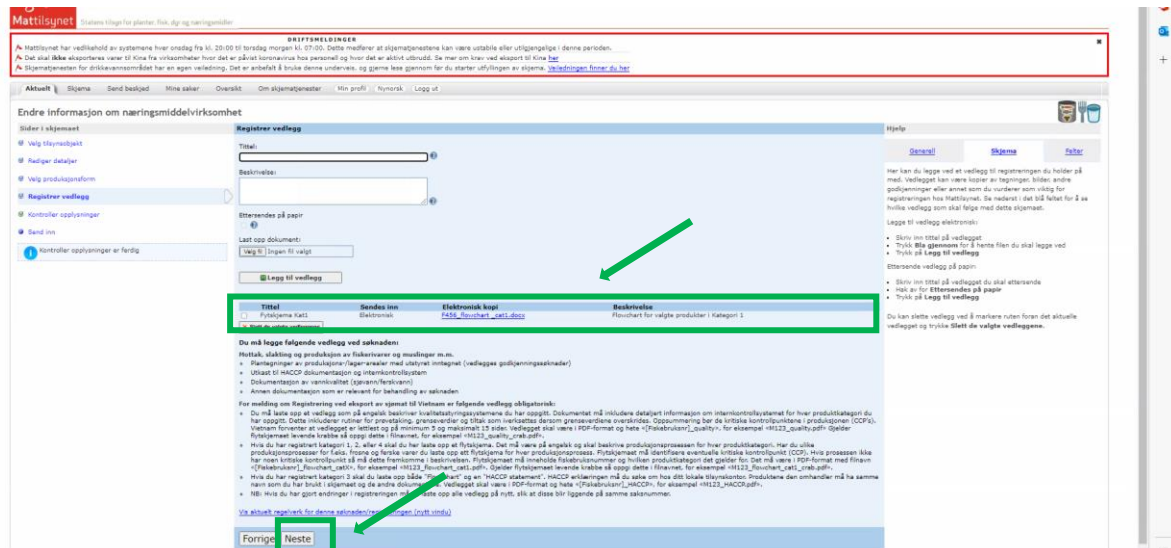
Mattilsynet Statens tilsyn for planter, fisk, dyr og næringsmidler

DRIFTSMELDINGER
Mattilsynet har vedlikehold av systemene hver onsdag fra kl. 20:00 til torsdag morgen kl. 07:00. Dette medfører at skjematjenestene kan være ustabile eller utilgjengelige i denne perioden.
Det skal ikke eksporteres varer til Kina fra virksomheter hvor det er påvist koronavirus hos personell og hvor det er aktivt utbrudd. Se mer om krav ved eksport til Kina her
Skjematjenesten for drikkevannsområdet har en egen veiledning. Det er anbefalt å bruke denne underveis, og gjerne lese gjennom før du starter utfyllingen av skjema. Veiledningen finner du her

Aktuelt | Skjema | Send beskjed | Mine saker | Oversikt | Om skjematjenester | Min profil | Nynorsk | Logg ut

Endre informasjon om næringsmiddelvirksomhet

Sider i skjemaet
Velg tilsynsobjekt
Rediger detaljer
Velg produksjonsform
Registrer vedlegg
Kontroller opplysninger
Send inn
Kontroller opplysninger er ferdig

Registrer vedlegg
Tittel:
Beskrivelse:
Ettersendes på papir
Last opp dokument:
Velg fil | Ingen fil valgt
Legg til vedlegg

| | Tittel | Sendes inn | Elektronisk kopi | Beskrivelse |
|---|---|---|---|---|
| | Flytskjema Kat1 | Elektronisk | F456_flowchart_cat1.docx | Flowchart for valgte produkter i Kategori 1 |

Slett de valgte vedleggene

Du må legge følgende vedlegg ved søknaden:
Mottak, slakting og produksjon av fiskerivarer og muslinger m.m.
Plantegninger av produksjons-/lager-arealer med utstyret inntegnet (vedlegges godkjenningssøknader)
Utkast til HACCP dokumentasjon og internkontrollsystem
Dokumentasjon av vannkvalitet (sjøvann/ferskvann)
Annen dokumentasjon som er relevant for behandling av søknaden

For melding om Registrering ved eksport av sjømat til Vietnam er følgende vedlegg obligatorisk:
Du må laste opp et vedlegg som på engelsk beskriver kvalitetsstyringssystemene du har oppgitt. Dokumentet må inkludere detaljert informasjon om internkontrollsystemet for hver produktkategori du har oppgitt. Dette inkluderer rutiner for prøvetaking, grenseverdier og tiltak som iverksettes dersom grenseverdiene overskrides. Oppsummering ber de kritiske kontrollpunktene i produksjonen (CCP's). Vietnam forventer at vedlegget er lettlest og på maksimum 5 og maksimalt 15 sider. Vedlegget skal være i PDF-format og hete «[Fiskebruksnr]_quality», for eksempel «M123_quality.pdf» Gjelder flytskjemaet levende krabbe så oppgi dette i filnavnet, for eksempel «M123_quality_crab.pdf».
Hvis du har registrert kategori 1, 2, eller 4 skal du her laste opp et flytskjema. Det må være på engelsk og skal beskrive produksjonsprosessen for hvert produktkategori. Har du ulike produksjonsprosesser for fisks, frosne og ferske varer du laste opp ett flytskjema for hver produksjonsprosess. Flytskjemaet må identifisere eventuelle kritiske kontrollpunkt (CCP). Hvis prosessen ikke har noen kritiske kontrollpunkt så må dette fremkomme i beskrivelsen. Flytskjemaet må inneholde fiskebruksnummer og hvilken produktkategori det gjelder for. Det må være i PDF-format med filnavn «[Fiskebruksnr]_flowchart_catX», for eksempel «M123_flowchart_cat1.pdf». Gjelder flytskjemaet levende krabbe så oppgi dette i filnavnet, for eksempel «M123_flowchart_cat1_crab.pdf».
Hvis du har registrert kategori 3 skal du laste opp både "Flowchart" og en "HACCP statement". HACCP erklæringen må du søke om hos ditt lokale tilsynskontor. Produktene den omhandler må ha samme navn som du har brukt i skjemaet og de andre dokumentene. Vedlegget skal være i PDF-format og hete «[Fiskebruksnr]_HACCP», for eksempel «M123_HACCP.pdf».
NB: Hvis du har gjort endringer i registreringen må du laste opp alle vedlegg på nytt, slik at disse blir liggende på samme saksnummer.

Vis aktuelt regelverk for denne søknaden/registreringen (nytt vindu)

Forrige | Neste

Hjelp
Generell | Skjema | Felter
Her kan du legge ved et vedlegg til registreringen du holder på med. Vedlegget kan være kopier av tegninger, bilder, andre godkjenninger eller annet som du vurderer som viktig for registreringen hos Mattilsynet. Se nederst i det blå feltet for å se hvilke vedlegg som skal følge med dette skjemaet.
Legge til vedlegg elektronisk:
Skriv inn tittel på vedlegget
Trykk Bla gjennom for å hente filen du skal legge ved
Trykk på Legg til vedlegg
Ettersende vedlegg på papir:
Skriv inn tittel på vedlegget du skal ettersende
Hak av for Ettersendes på papir
Trykk på Legg til vedlegg
Du kan slette vedlegg ved å markere ruten foran det aktuelle vedlegget og trykke Slett de valgte vedleggene.